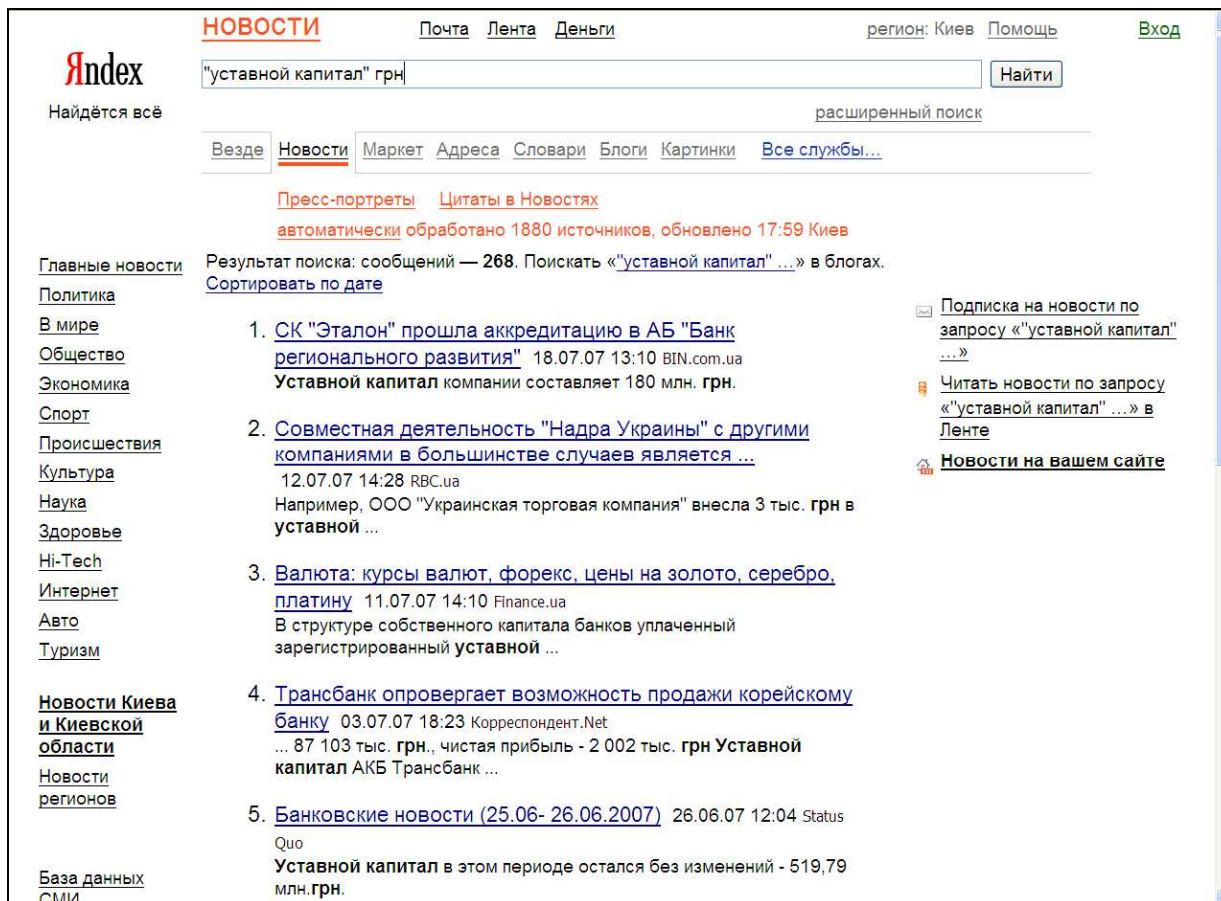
НОВОСТИ Почта Лента Деньги регион: Киев Помощь Вход

Яndex
Найдётся всё

"уставной капитал" грн
Найти

расширенный поиск

Везде Новости Маркет Адреса Словари Блоги Картинки Все службы...

Пресс-портреты Цитаты в Новостях
автоматически обработано 1880 источников, обновлено 17:59 Киев

Главные новости
Политика
В мире
Общество
Экономика
Спорт
Происшествия
Культура
Наука
Здоровье
Hi-Tech
Интернет
Авто
Туризм

Новости Киева и Киевской области
Новости регионов

База данных СМИ

Результат поиска: сообщений — 268. Поискать «"уставной капитал" ...» в блогах.
Сортировать по дате

1. СК "Эталон" прошла аккредитацию в АБ "Банк регионального развития" 18.07.07 13:10 BIN.com.ua
Уставной капитал компании составляет 180 млн. грн.

2. Совместная деятельность "Надра Украины" с другими компаниями в большинстве случаев является ... 12.07.07 14:28 RBC.ua
Например, ООО "Украинская торговая компания" внесла 3 тыс. грн в уставной ...

3. Валюта: курсы валют, форекс, цены на золото, серебро, платину 11.07.07 14:10 Finance.ua
В структуре собственного капитала банков уплаченный зарегистрированный уставной ...

4. Трансбанк опровергает возможность продажи корейскому банку 03.07.07 18:23 Корреспондент.Net
... 87 103 тыс. грн., чистая прибыль - 2 002 тыс. грн Уставной капитал АКБ Трансбанк ...

5. Банковские новости (25.06- 26.06.2007) 26.06.07 12:04 Status Quo
Уставной капитал в этом периоде остался без изменений - 519,79 млн.грн.

Подписка на новости по запросу «"уставной капитал" ...»
Читать новости по запросу «"уставной капитал" ...» в Ленте
Новости на вашем сайте